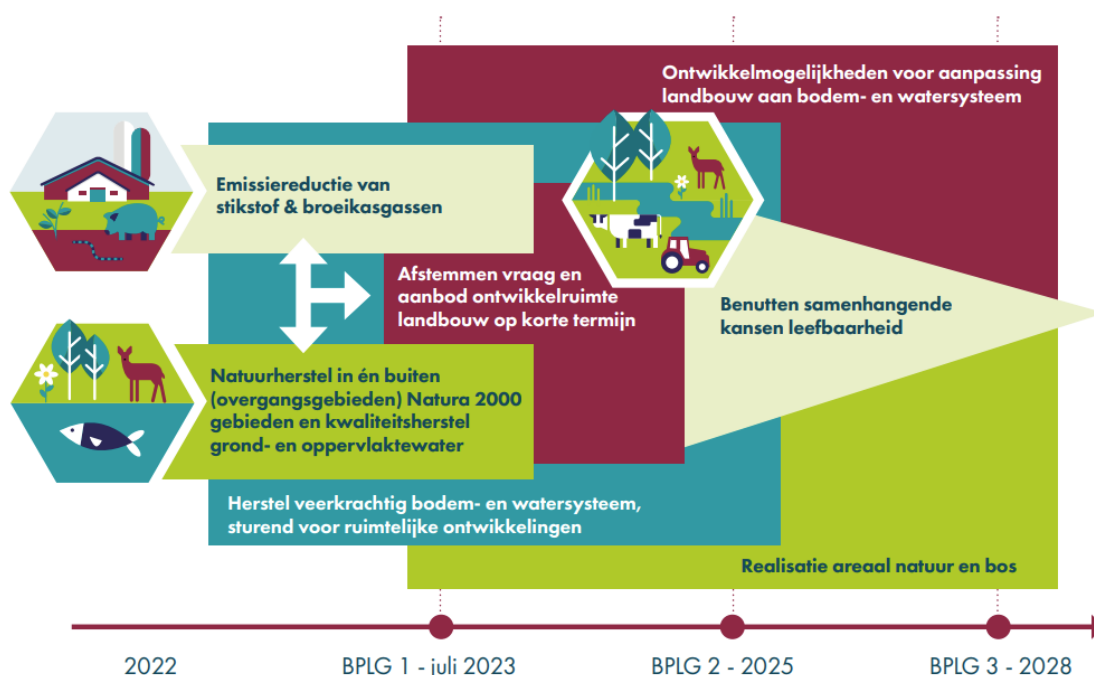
Ontwikkelmogelijkheden voor aanpassing landbouw aan bodem- en watersysteem

Emissiereductie van stikstof & broeikasgassen

Afstemmen vraag en aanbod ontwikkelruimte landbouw op korte termijn

Benutten samenhangende kansen leefbaarheid

Natuurherstel in én buiten (overgangsgebieden) Natura 2000 gebieden en kwaliteitsherstel grond- en oppervlaktewater

Herstel veerkrachtig bodem- en watersysteem, sturend voor ruimtelijke ontwikkelingen

Realisatie areaal natuur en bos

2022

BPLG 1 - juli 2023

BPLG 2 - 2025

BPLG 3 - 2028